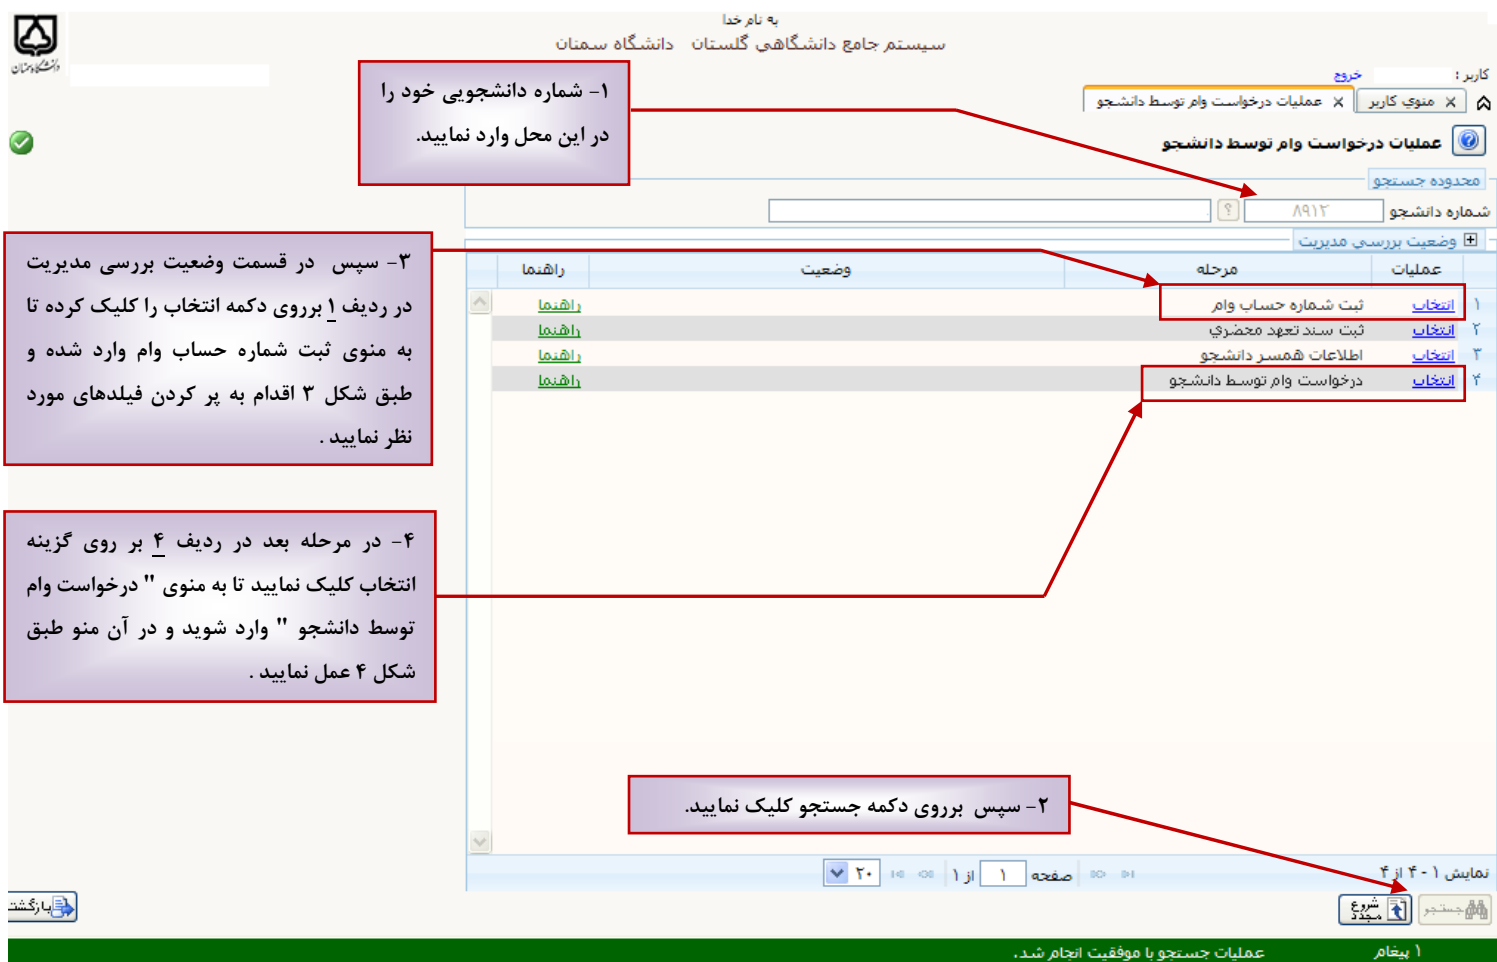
به نام خدا
سیستم جامع دانشگاهی گلستان دانشگاه سمنان

کاربر :
خروج
منوی کاربر
عملیات درخواست وام توسط دانشجو
عملیات درخواست وام توسط دانشجو
محدوده جستجو
شماره دانشجو
۸۹۱۲
وضعیت بررسی مدیریت

۱- شماره دانشجویی خود را در این محل وارد نمایید.

۳- سپس در قسمت وضعیت بررسی مدیریت در ردیف ۱ برروی دکمه انتخاب را کلیک کرده تا به منوی ثبت شماره حساب وام وارد شده و طبق شکل ۳ اقدام به پر کردن فیلدهای مورد نظر نمایید .

| عملیات | مرحله | وضعیت | راهنما |
|---|---|---|---|
| ۱ انتخاب | ثبت شماره حساب وام | | راهنما |
| ۲ انتخاب | ثبت سند تعهد محضري | | راهنما |
| ۳ انتخاب | اطلاعات همسر دانشجو | | راهنما |
| ۴ انتخاب | درخواست وام توسط دانشجو | | راهنما |

۴- در مرحله بعد در ردیف ۴ بر روی گزینه انتخاب کلیک نمایید تا به منوی " درخواست وام توسط دانشجو " وارد شوید و در آن منو طبق شکل ۴ عمل نمایید .

۲- سپس برروی دکمه جستجو کلیک نمایید.

نمایش ۱ - ۴ از ۴
صفحه ۱ از ۱
۲۰
جستجو
شروع مجدد
بازگشت
۱ پیغام
عملیات جستجو با موفقیت انجام شد.